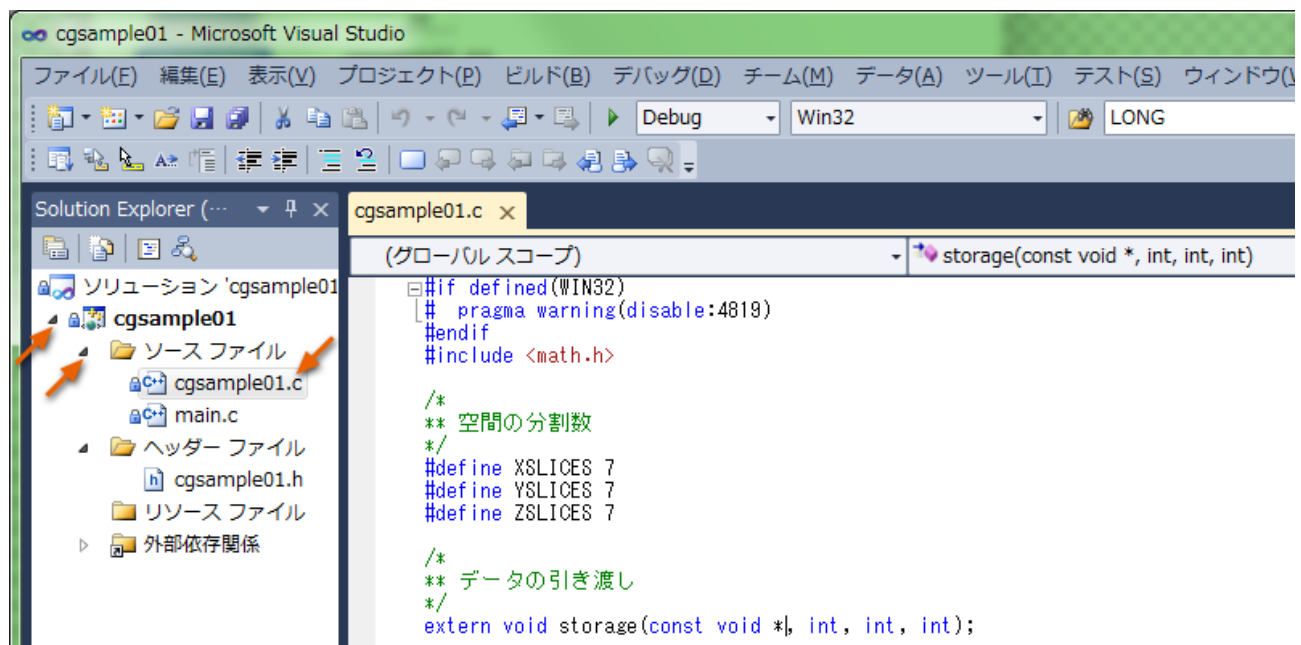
cgsample01 - Microsoft Visual Studio

ファイル(F) 編集(E) 表示(V) プロジェクト(P) ビルド(B) デバッグ(D) チーム(M) データ(A) ツール(T) テスト(S) ウィンドウ(

Debug Win32 LONG

Solution Explorer (··· 

ソリューション 'cgsample01
cgsample01
ソース ファイル
cgsample01.c
main.c
ヘッダー ファイル
cgsample01.h
リソース ファイル
外部依存関係

cgsample01.c

(グローバル スコープ)
storage(const void *, int, int, int)

#if defined(WIN32)
#  pragma warning(disable:4819)
#endif
#include <math.h>

/*
** 空間の分割数
*/
#define XSLICES 7
#define YSLICES 7
#define ZSLICES 7

/*
** データの引き渡し
*/
extern void storage(const void *, int, int, int);